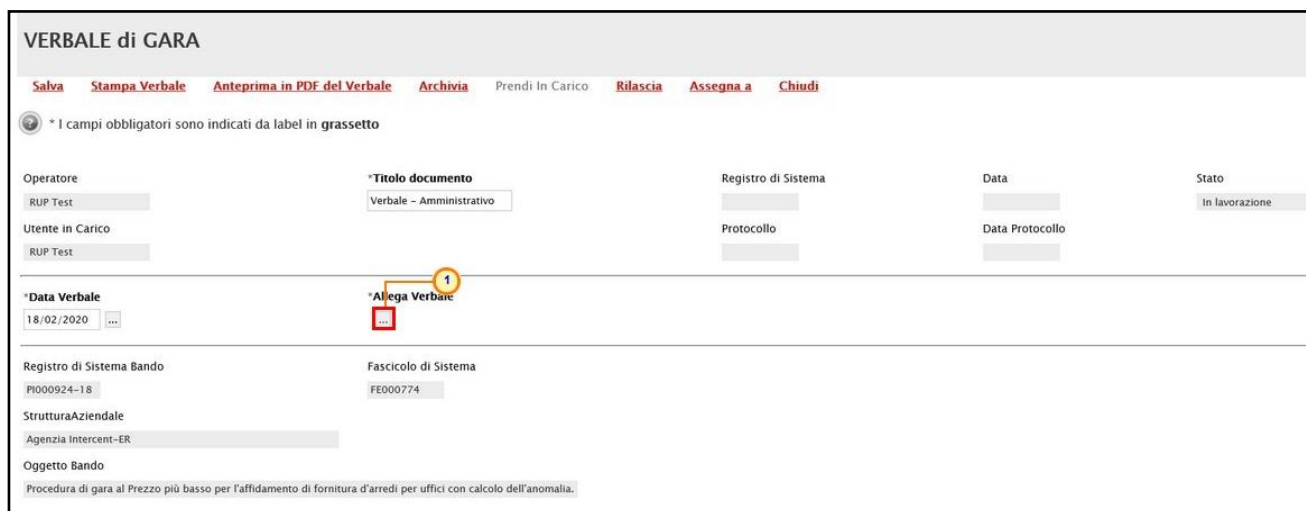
VERBALE di GARA

Salva Stampa Verbale Anteprima in PDF del Verbale Archivia Prendi In Carico Rilascia Assegna a Chiudi

* I campi obbligatori sono indicati da label in grassetto

Operatore
RUP Test

*Titolo documento
Verbale - Amministrativo

Registro di Sistema

Data

Stato
In lavorazione

Utente in Carico
RUP Test

Protocollo

Data Protocollo

*Data Verbale
18/02/2020 ...

1

*Allega Verbale
...

Registro di Sistema Bando
PI000924-18

Fascicolo di Sistema
FE000774

StrutturaAziendale
Agenzia Intercent-ER

Oggetto Bando
Procedura di gara al Prezzo più basso per l'affidamento di fornitura d'arredi per uffici con calcolo dell'anomalia.